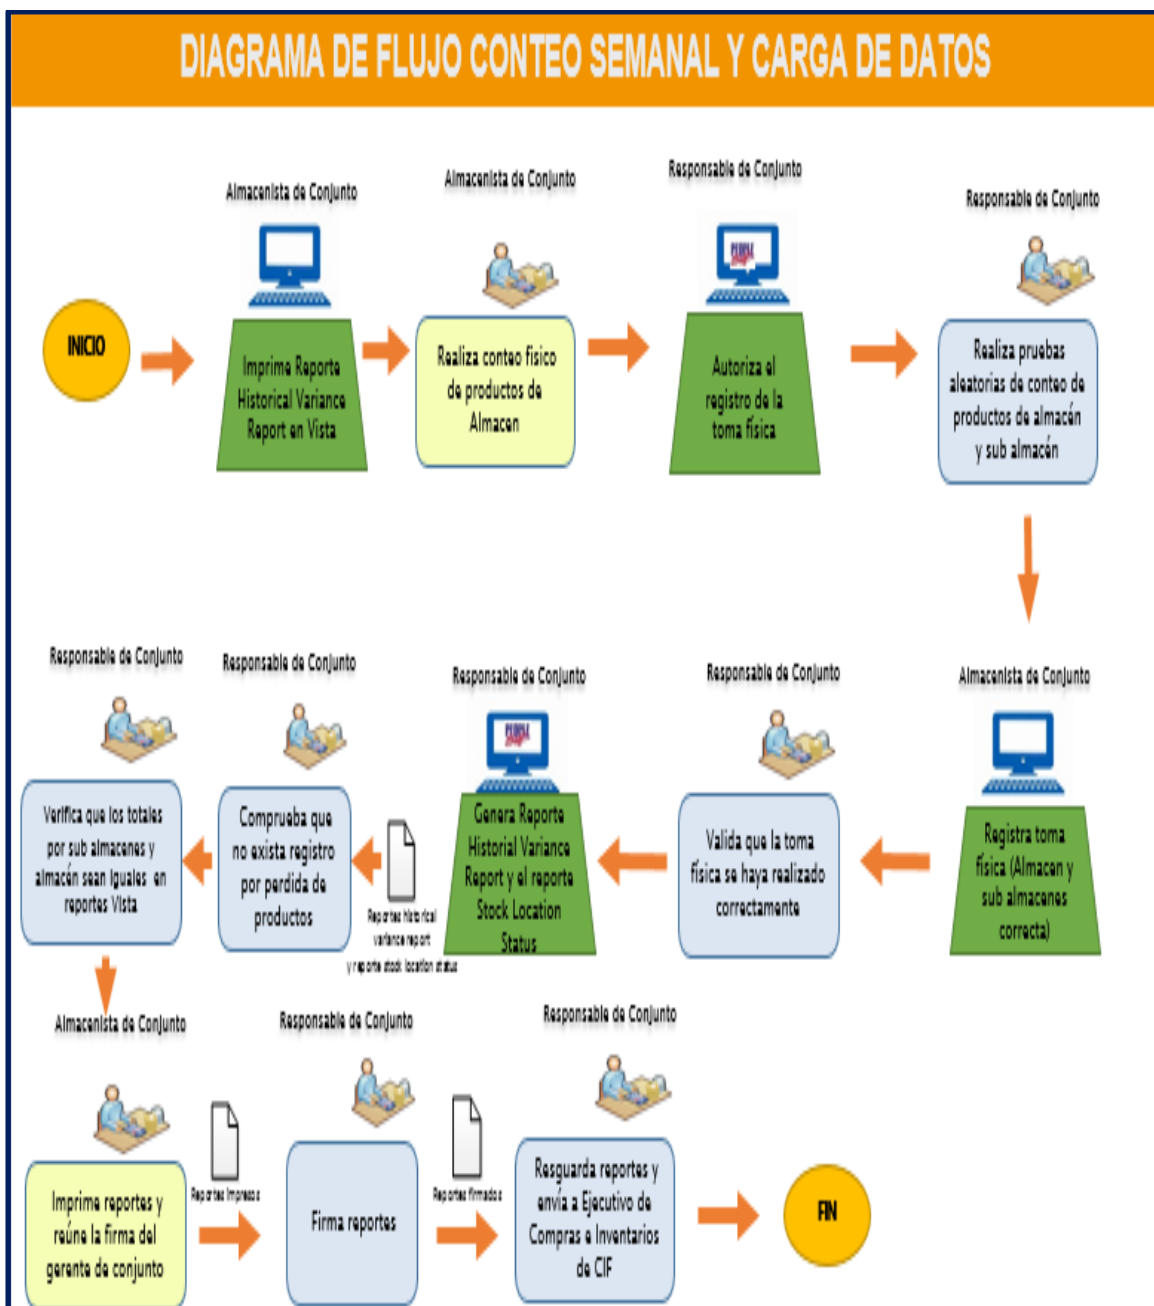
DIAGRAMA DE FLUJO CONTEO SEMANAL Y CARGA DE DATOS

INICIO

Almacenista de Conjunto

Imprime Reporte Historical Variance Report en Vista

Almacenista de Conjunto

Realiza conteo físico de productos de Almacen

Responsable de Conjunto

PUEBLA

Autoriza el registro de la toma física

Responsable de Conjunto

Realiza pruebas aleatorias de conteo de productos de almacén y sub almacén

Almacenista de Conjunto

Registra toma física (Almacen y sub almacenes correcta)

Responsable de Conjunto

Valida que la toma física se haya realizado correctamente

Responsable de Conjunto

PUEBLA

Genera Reporte Historial Variance Report y el reporte Stock Location Status

Reportes historical variance report y reporte stock location status

Responsable de Conjunto

Comprueba que no exista registro por perdida de productos

Responsable de Conjunto

Verifica que los totales por sub almacenes y almacén sean iguales en reportes Vista

Almacenista de Conjunto

Imprime reportes y reúne la firma del gerente de conjunto

Reportes Impresos

Responsable de Conjunto

Firma reportes

Reportes firmados

Responsable de Conjunto

Resguarda reportes y envía a Ejecutivo de Compras e Inventarios de CIF

FIN